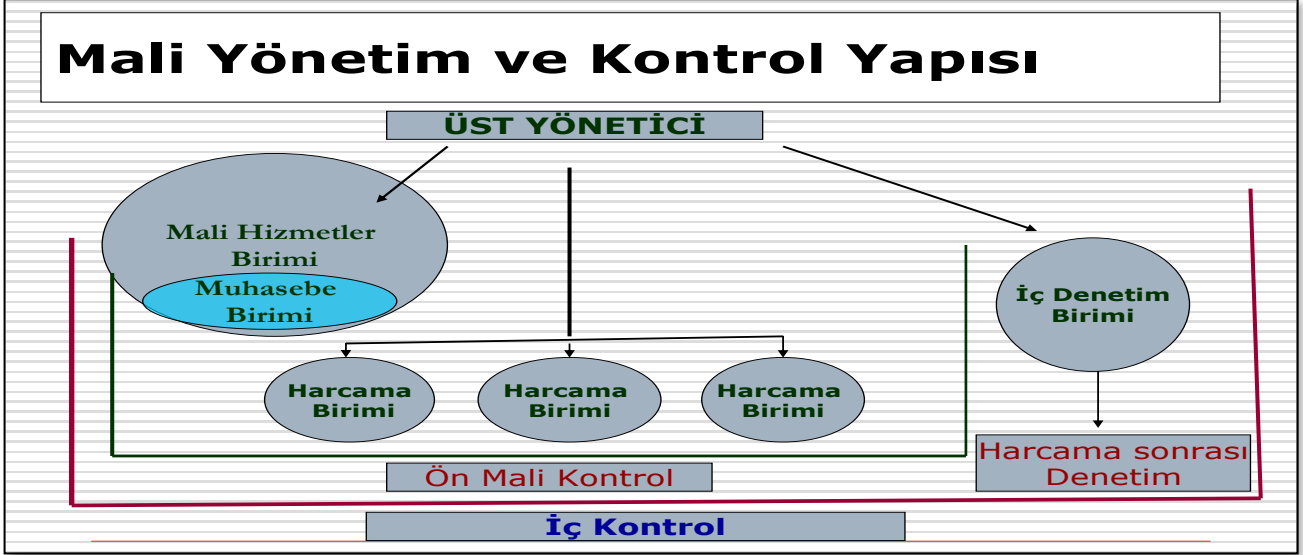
Mali Yönetim ve Kontrol Yapısı

ÜST YÖNETİCİ

Mali Hizmetler Birimi

Muhasebe Birimi

İç Denetim Birimi

Harcama Birimi

Harcama Birimi

Harcama Birimi

Harcama sonrası Denetim

Ön Mali Kontrol

İç Kontrol